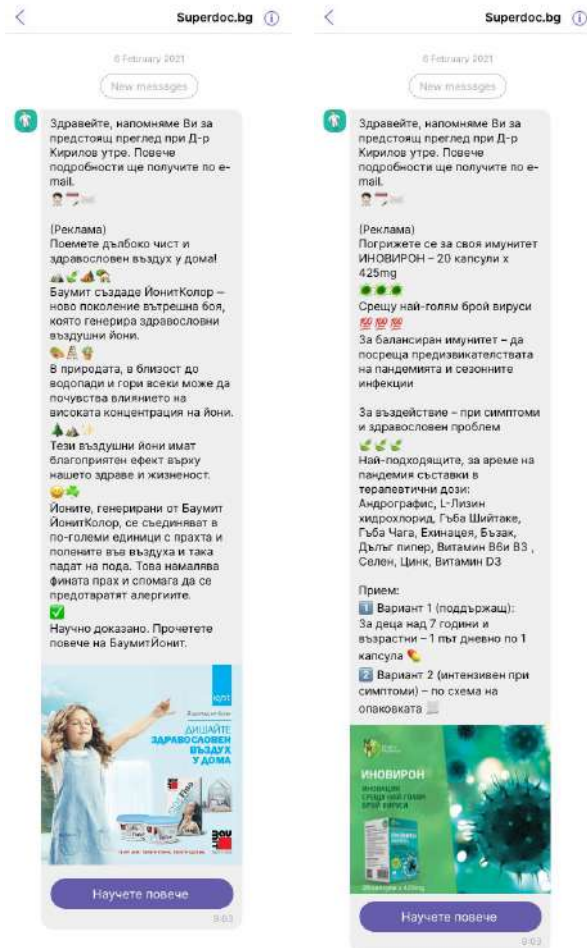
<

Superdoc.bg ⓘ

6 February 2021

New messages

Здравейте, напомняме Ви за предстоящ преглед при Д-р Кирилов утре. Повече подробности ще получите по e-mail.

(Реклама)
Поемете дълбоко чист и здравословен въздух у дома!

Баумит създаде ЙонитКолор – ново поколение вътрешна боя, която генерира здравословни въздушни йони.

В природата, в близост до водопади и гори всеки може да почувства влиянието на високата концентрация на йони.

Тези въздушни йони имат благоприятен ефект върху нашето здраве и жизненост.

Йоните, генерирани от Баумит ЙонитКолор, се съединяват в по-големи единици с прахта и полените във въздуха и така падат на пода. Това намалява фината прах и спомага да се предотвратят алергиите.

Научно доказано. Прочетете повече на БаумитЙонит.

ионит

ДИШАЙТЕ ЗДРАВОСЛОВЕН ВЪЗДУХ У ДОМА

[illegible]

Научете повече

9:03

<

Superdoc.bg ⓘ

6 February 2021

New messages

Здравейте, напомняме Ви за предстоящ преглед при Д-р Кирилов утре. Повече подробности ще получите по e-mail.

(Реклама)
Погрижете се за своя имунитет ИНОВИРОН – 20 капсули х 425mg

Срещу най-голям брой вируси

За балансиран имунитет – да посреща предизвикателствата на пандемията и сезонните инфекции

За въздействие – при симптоми и здравословен проблем

Най-подходящите, за времето на пандемия съставки в терапевтични дози: Андрографис, L-Лизин хидрохлорид, Гъба Шийтаке, Гъба Чага, Ехинацея, Бъзак, Дълъг пипер, Витамин В6и В3 , Селен, Цинк, Витамин D3

Прием:
1 Вариант 1 (поддържащ): За деца над 7 години и възрастни – 1 път дневно по 1 капсула
2 Вариант 2 (интензивен при симптоми) – по схема на опаковката

ИНОВИРОН

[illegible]

Научете повече

9:03